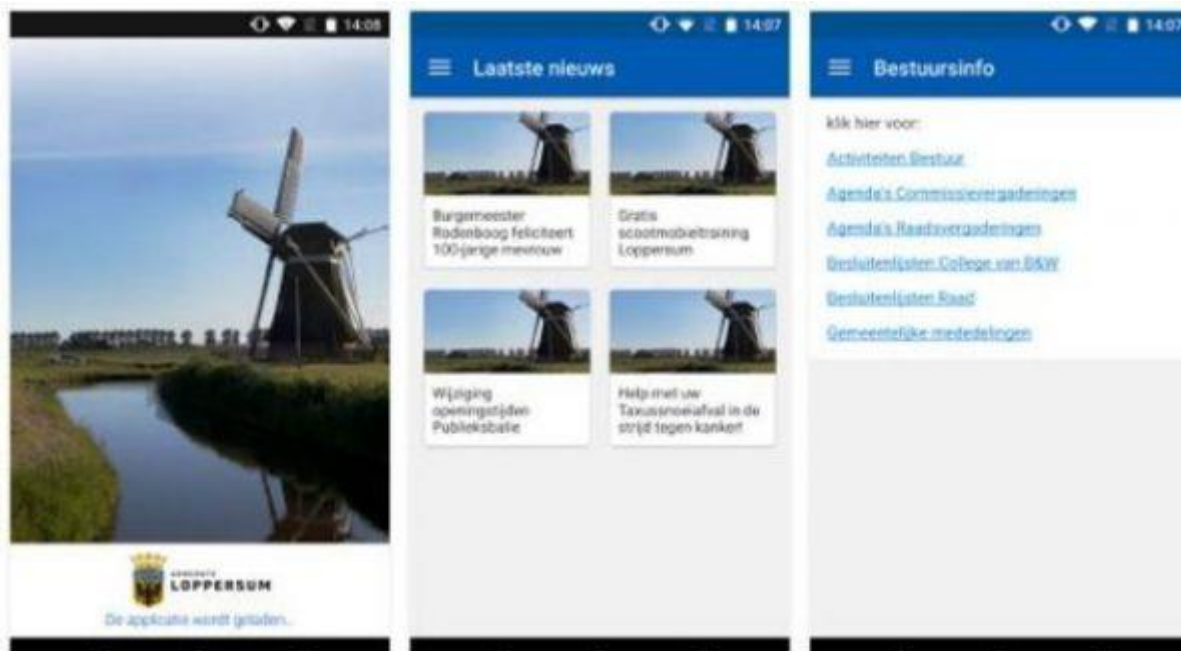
14:08

GEMEENTE LOPPERSUM

De applicatie wordt geladen...

14:07

Laatste nieuws

Burgemeester Rodenboog feliciteert 100-jarige mevrouw

Gratis scootmobieltraining Loppersum

Wijziging openingstijden Publieksbalie

Help met uw Taxussnoeiafval in de strijd tegen kanker!

14:07

Bestuursinfo

klik hier voor:

Activiteiten Bestuur

Agenda's Commissievergaderingen

Agenda's Raadsvergaderingen

Besluitenlijsten College van B&W

Besluitenlijsten Raad

Gemeentelijke mededelingen